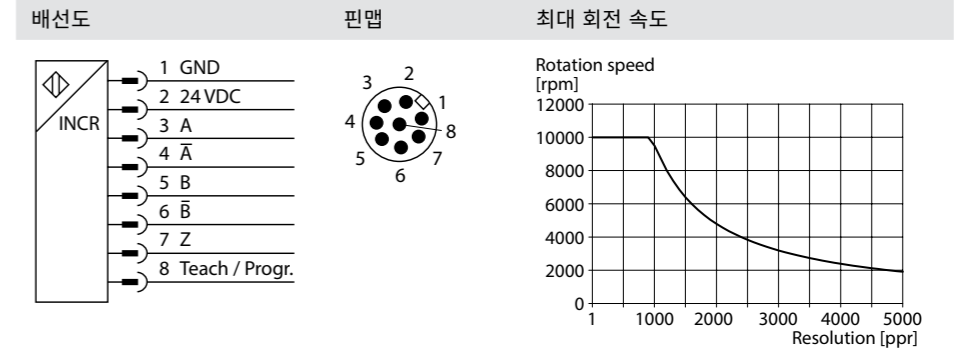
배선도

INCR

1 GND
2 24 VDC
3 A
4 $\overline{A}$
5 B
6 $\overline{B}$
7 Z
8 Teach / Progr.

핀맵

1
2
3
4
5
6
7
8

최대 회전 속도

Rotation speed [rpm]

12000
10000
8000
6000
4000
2000
0

1 1000 2000 3000 4000 5000

Resolution [ppr]